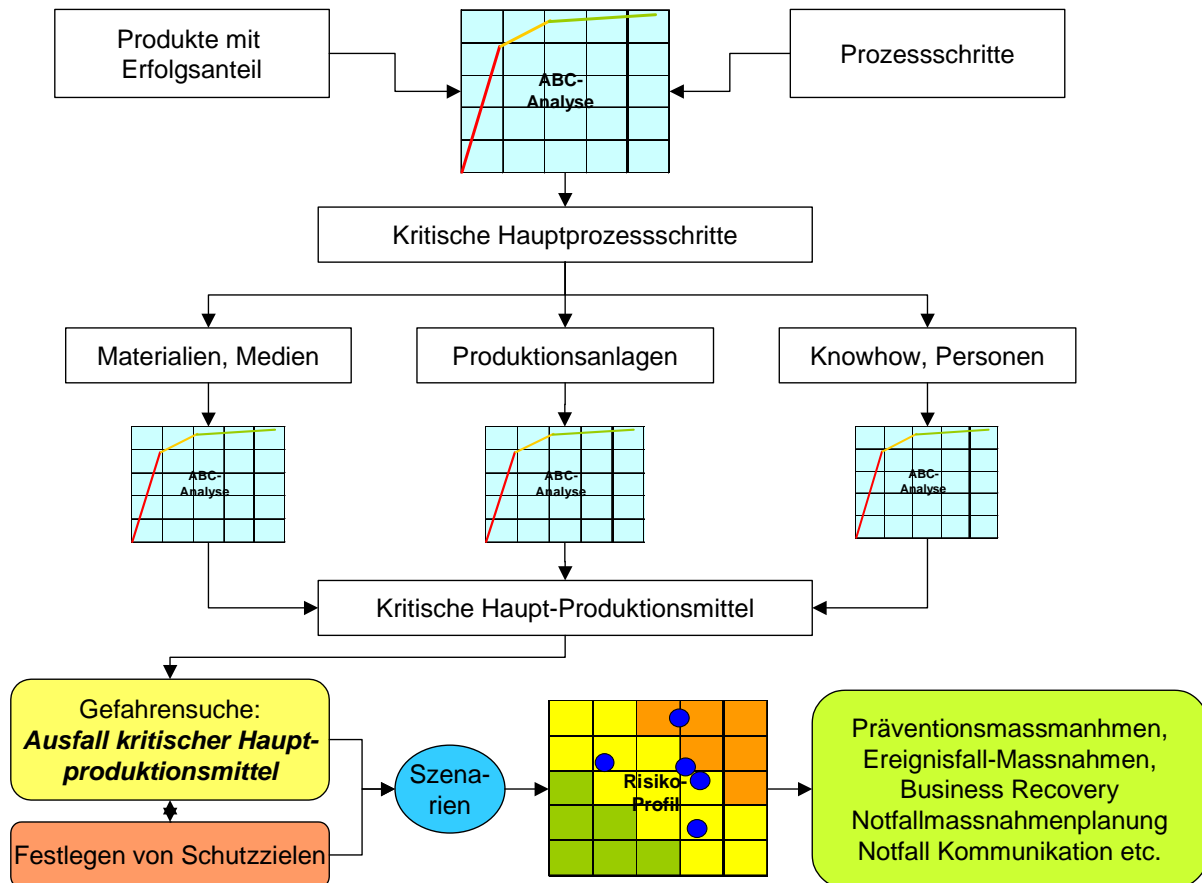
Produkte mit Erfolgsanteil

ABC-Analyse

Prozessschritte

Kritische Hauptprozessschritte

Materialien, Medien

Produktionsanlagen

Knowhow, Personen

ABC-Analyse

ABC-Analyse

ABC-Analyse

Kritische Haupt-Produktionsmittel

Gefahrensuche:
***Ausfall kritischer Hauptproduktionsmittel***

Festlegen von Schutzzielen

Szenarien

Risiko-Profil

Präventionsmassmanhmen,
Ereignisfall-Massnahmen,
Business Recovery
Notfallmassnahmenplanung
Notfall Kommunikation etc.